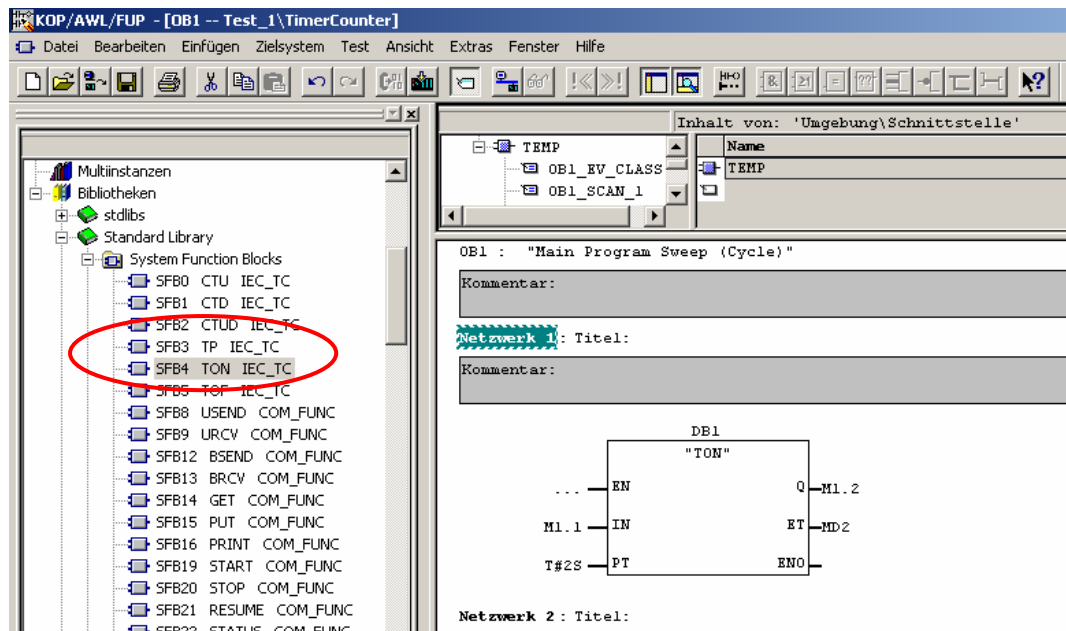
KOP/AWL/FUP - [OB1 -- Test_1\TimerCounter]

Datei Bearbeiten Einfügen Zielsystem Test Ansicht Extras Fenster Hilfe

Multiinstanzen
Bibliotheken
stdlibs
Standard Library
System Function Blocks
SFB0 CTU IEC_TC
SFB1 CTD IEC_TC
SFB2 CTUD IEC_TC
SFB3 TP IEC_TC
SFB4 TON IEC_TC
SFB5 TOF IEC_TC
SFB8 USEND COM_FUNC
SFB9 URCV COM_FUNC
SFB12 BSEND COM_FUNC
SFB13 BRCV COM_FUNC
SFB14 GET COM_FUNC
SFB15 PUT COM_FUNC
SFB16 PRINT COM_FUNC
SFB19 START COM_FUNC
SFB20 STOP COM_FUNC
SFB21 RESUME COM_FUNC
SFB22 STATUS COM_FUNC

TEMP
OB1_EV_CLASS
OB1_SCAN_1

Inhalt von: 'Umgebung\Schnittstelle'

| Name |
|---|
| TEMP |

OB1 : "Main Program Sweep (Cycle)"

Kommentar:

Netzwerk 1: Titel:

Kommentar:

DB1
"TON"
... EN
M1.1 IN
T#2S PT
Q M1.2
ET MD2
ENO

Netzwerk 2 : Titel: